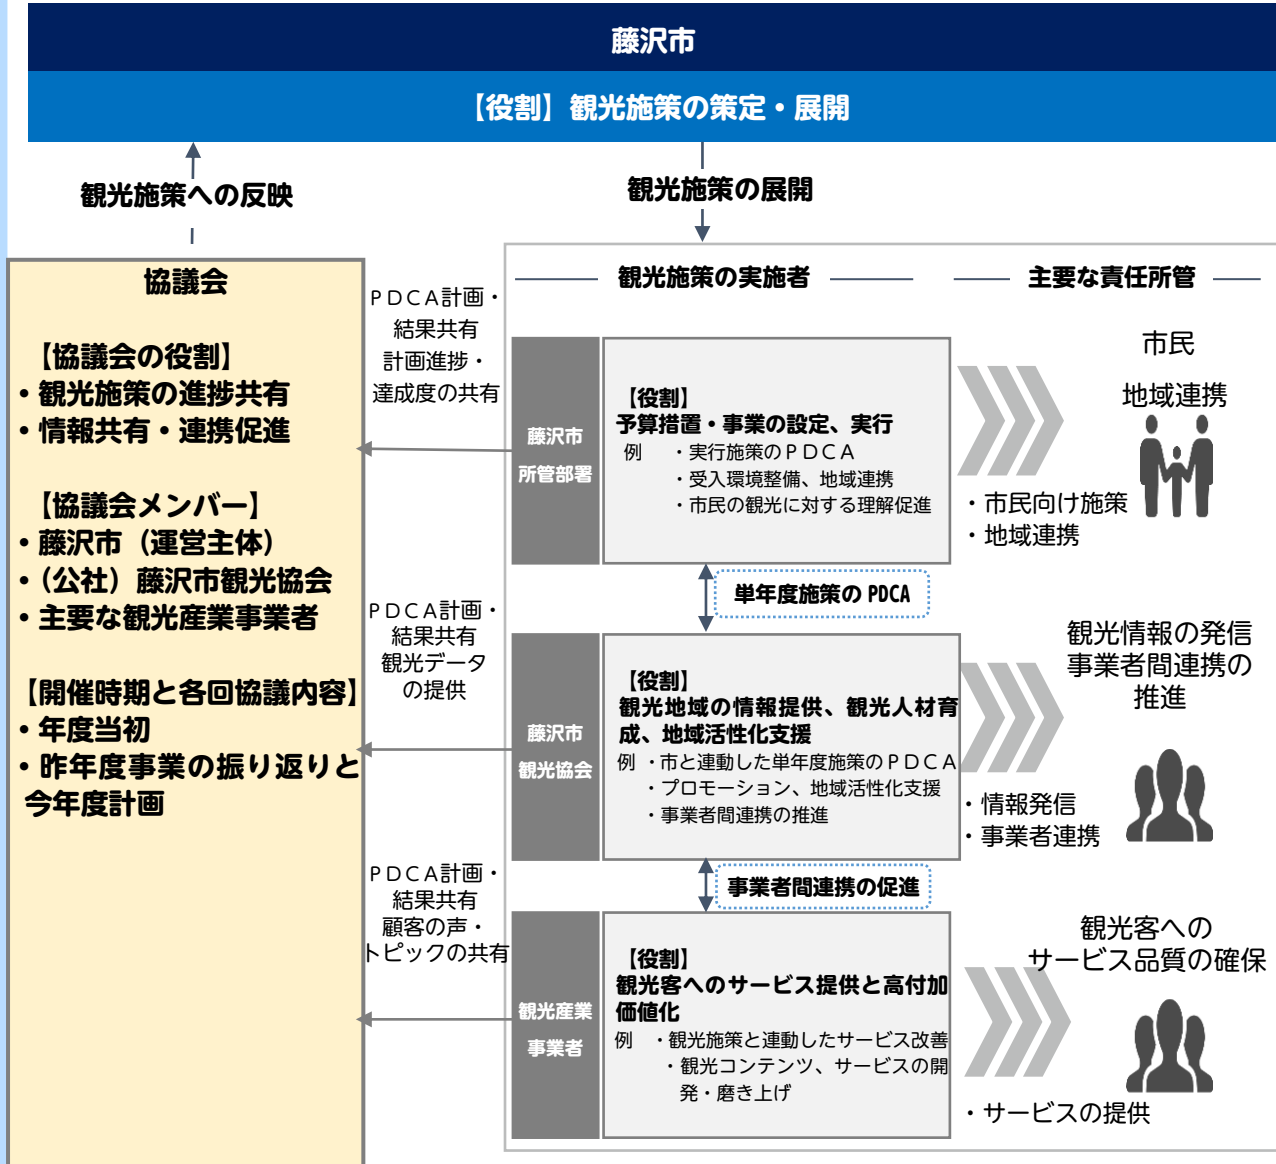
藤沢市

【役割】観光施策の策定・展開

観光施策への反映

観光施策の展開

協議会

【協議会の役割】
・観光施策の進捗共有
・情報共有・連携促進

【協議会メンバー】
・藤沢市（運営主体）
・（公社）藤沢市観光協会
・主要な観光産業事業者

【開催時期と各回協議内容】
・年度当初
・昨年度事業の振り返りと今年度計画

ＰＤＣＡ計画・結果共有
計画進捗・達成度の共有

観光施策の実施者

主要な責任所管

藤沢市所管部署

【役割】
予算措置・事業の設定、実行
例　・実行施策のＰＤＣＡ
・受入環境整備、地域連携
・市民の観光に対する理解促進

市民
地域連携
・市民向け施策
・地域連携

単年度施策の PDCA

ＰＤＣＡ計画・結果共有
観光データの提供

藤沢市観光協会

【役割】
観光地域の情報提供、観光人材育成、地域活性化支援
例　・市と連動した単年度施策のＰＤＣＡ
・プロモーション、地域活性化支援
・事業者間連携の推進

観光情報の発信
事業者間連携の推進
・情報発信
・事業者連携

事業者間連携の促進

ＰＤＣＡ計画・結果共有
顧客の声・トピックの共有

観光産業事業者

【役割】
観光客へのサービス提供と高付加価値化
例　・観光施策と連動したサービス改善
・観光コンテンツ、サービスの開発・磨き上げ

観光客への
サービス品質の確保
・サービスの提供